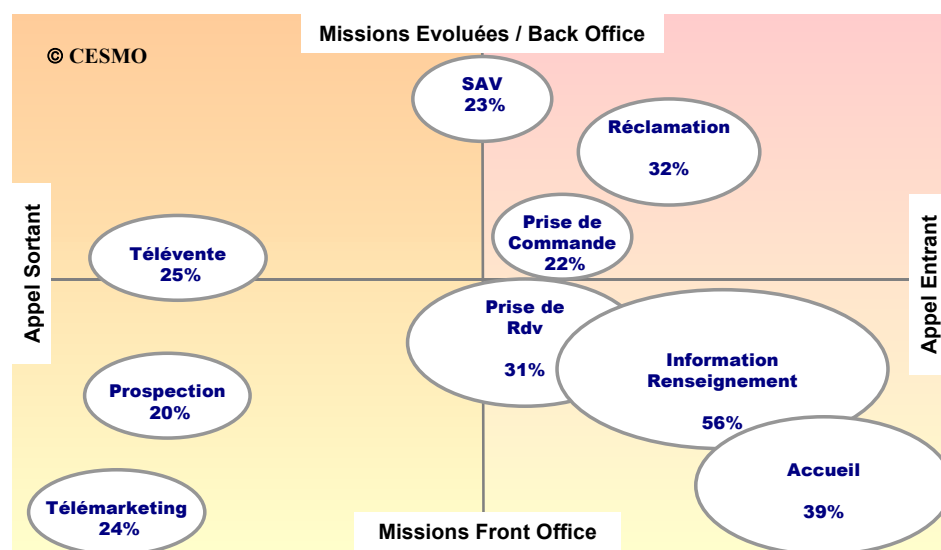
Missions Evoluées / Back Office

© CESMO

SAV
23%

Réclamation
32%

Appel Sortant

Appel Entrant

Télévente
25%

Prise de Commande
22%

Prise de Rdv
31%

Information Renseignement
56%

Prospection
20%

Accueil
39%

Télémarketing
24%

Missions Front Office